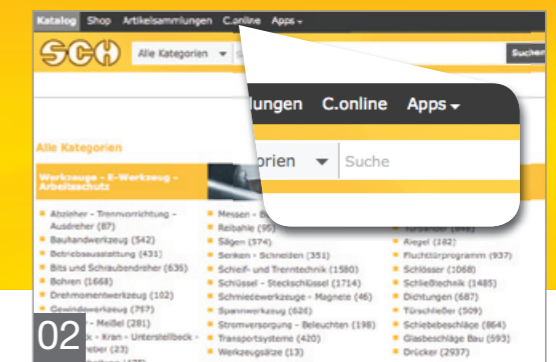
Katalog Shop Artikelsammlungen C.online Apps

SCH Alle Kategorien Suchen

lungen C.online Apps

orien Suche

Alle Kategorien

Werkzeuge - E-Werkzeug - Arbeitsschutz

Abzieher - Trennvorrichtung - Ausdreher (87)
Bauhandwerkzeug (542)
Betriebsausstattung (431)
Bits und Schraubendreher (635)
Bohren (1668)
Drehmomentwerkzeug (102)
Gewindewerkzeug (757)
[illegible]k - Meißel (281)
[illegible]k - Kran - Unterstellbock - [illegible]eber (23)

Messen - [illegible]
Reibahle (95)
Sägen (574)
Senken - Schneiden (351)
Schleif- und Trenntechnik (1580)
Schlüssel - Steckschlüssel (1714)
Schmiedewerkzeuge - Magnete (46)
Spannwerkzeug (626)
Stromversorgung - Beleuchten (198)
Transportsysteme (420)
Werkzeugsätze (13)

Riegel (182)
Fluchttürprogramm (937)
Schlösser (1068)
Schließtechnik (1485)
Dichtungen (687)
Türschließer (509)
Schiebebeschläge (864)
Glasbeschläge Bau (593)
Drücker (2937)

02